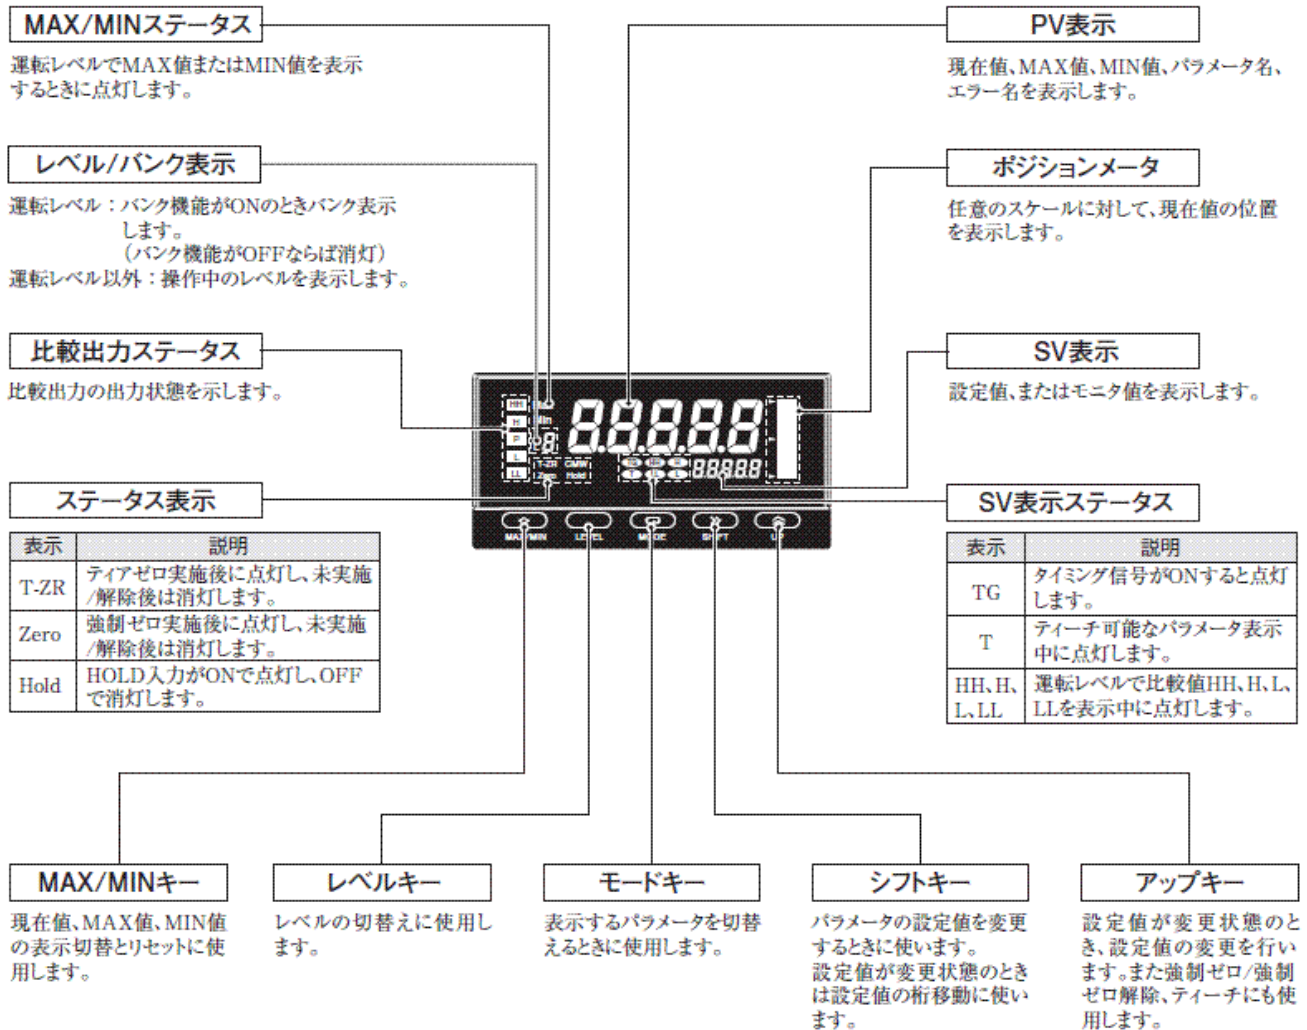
MAX/MINステータス

運転レベルでMAX値またはMIN値を表示するときに点灯します。

レベル/バンク表示

運転レベル：バンク機能がONのときバンク表示します。
（バンク機能がOFFならば消灯）
運転レベル以外：操作中のレベルを表示します。

比較出力ステータス

比較出力の出力状態を示します。

ステータス表示

| 表示 | 説明 |
|---|---|
| T-ZR | ティアゼロ実施後に点灯し、未実施/解除後は消灯します。 |
| Zero | 強制ゼロ実施後に点灯し、未実施/解除後は消灯します。 |
| Hold | HOLD入力がONで点灯し、OFFで消灯します。 |

PV表示

現在値、MAX値、MIN値、パラメータ名、エラー名を表示します。

ポジションメータ

任意のスケールに対して、現在値の位置を表示します。

SV表示

設定値、またはモニタ値を表示します。

SV表示ステータス

| 表示 | 説明 |
|---|---|
| TG | タイミング信号がONすると点灯します。 |
| T | ティーチ可能なパラメータ表示中に点灯します。 |
| HH、H、L、LL | 運転レベルで比較値HH、H、L、LLを表示中に点灯します。 |

HH H P L LL Max Min 8 88888 T-ZR Zero CMW Hold 88888

MAX/MIN LEVEL MODE SHIFT UP

MAX/MINキー

現在値、MAX値、MIN値の表示切替とリセットに使用します。

レベルキー

レベルの切替えに使用します。

モードキー

表示するパラメータを切替えるときに使用します。

シフトキー

パラメータの設定値を変更するときに使います。
設定値が変更状態のときは設定値の桁移動に使います。

アップキー

設定値が変更状態のとき、設定値の変更を行います。また強制ゼロ/強制ゼロ解除、ティーチにも使用します。